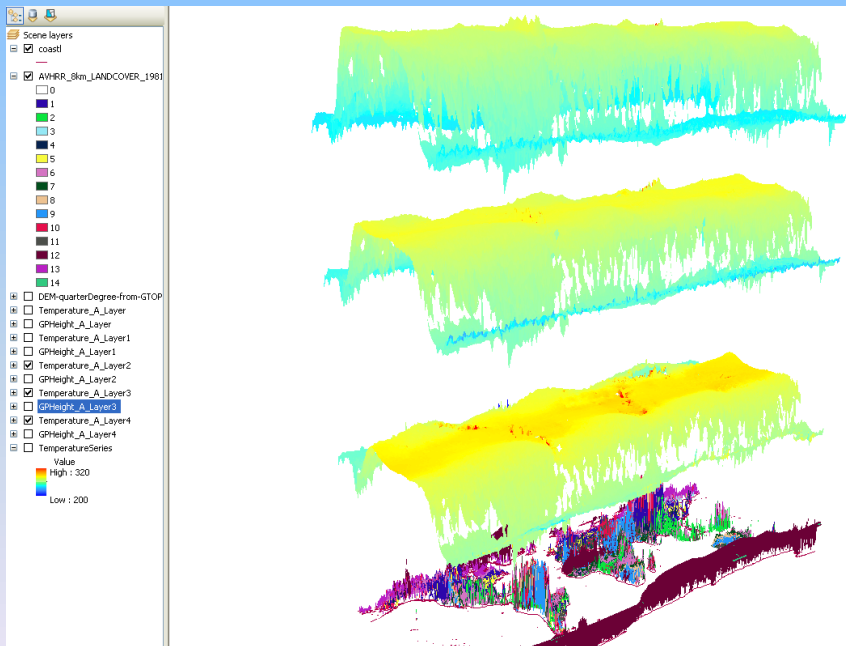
Scene layers
coastl
AVHRR_8km_LANDCOVER_1981
0
1
2
3
4
5
6
7
8
9
10
11
12
13
14
DEM-quarterDegree-from-GTOP
Temperature_A_Layer
GPHeight_A_Layer
Temperature_A_Layer1
GPHeight_A_Layer1
Temperature_A_Layer2
GPHeight_A_Layer2
Temperature_A_Layer3
GPHeight_A_Layer3
Temperature_A_Layer4
GPHeight_A_Layer4
TemperatureSeries
Value
High : 320
Low : 200